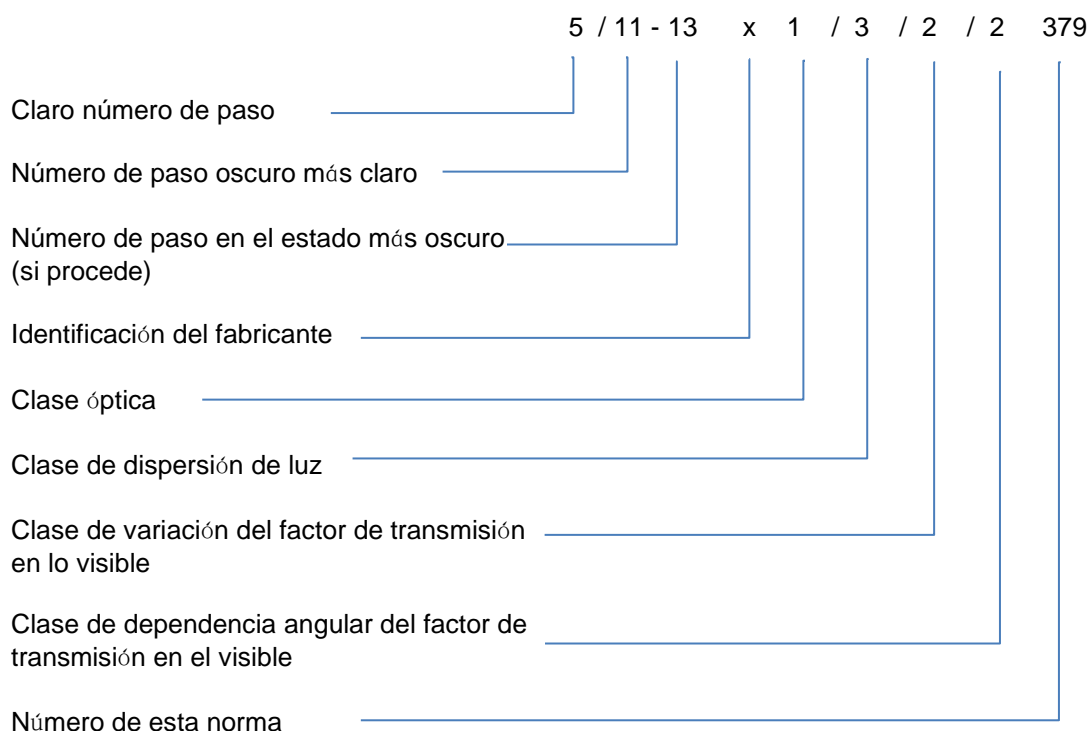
5 / 11 - 13 x 1 / 3 / 2 / 2 379

Claro número de paso

Número de paso oscuro más claro

Número de paso en el estado más oscuro (si procede)

Identificación del fabricante

Clase óptica

Clase de dispersión de luz

Clase de variación del factor de transmisión en lo visible

Clase de dependencia angular del factor de transmisión en el visible

Número de esta norma